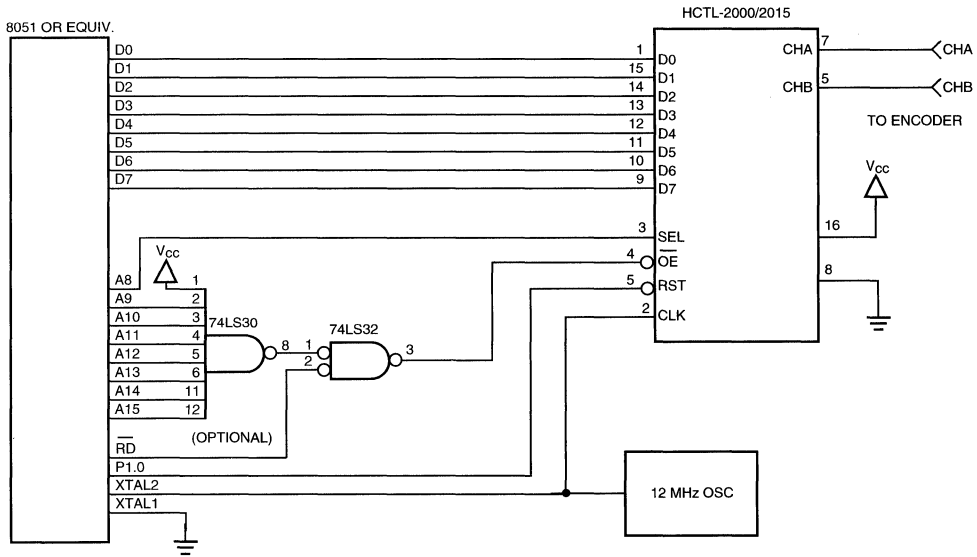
8051 OR EQUIV.

D0
D1
D2
D3
D4
D5
D6
D7

A8
A9
A10
A11
A12
A13
A14
A15

$\overline{RD}$
P1.0
XTAL2
XTAL1

$V_{CC}$
1
2
3
4
5
6
11
12
74LS30
8

74LS32
1
2
3

(OPTIONAL)

HCTL-2000/2015

1
15
14
13
12
11
10
9
3
4
5
2

D0
D1
D2
D3
D4
D5
D6
D7
SEL
$\overline{OE}$
RST
CLK

CHA
CHB
7
5
16
8

CHA
CHB
TO ENCODER

$V_{CC}$

12 MHz OSC